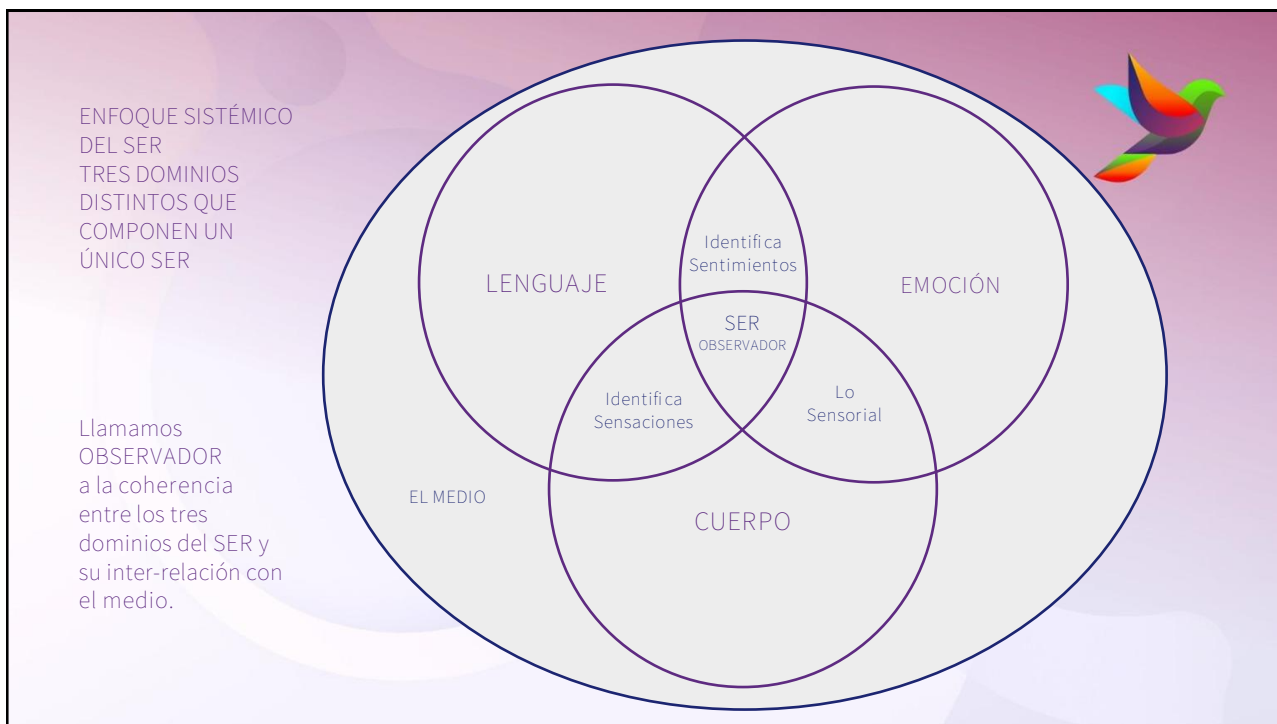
ENFOQUE SISTÉMICO DEL SER
TRES DOMINIOS DISTINTOS QUE COMPONEN UN ÚNICO SER

Llamamos OBSERVADOR a la coherencia entre los tres dominios del SER y su inter-relación con el medio.

LENGUAJE

Identifica Sentimientos

EMOCIÓN

SER
OBSERVADOR

Identifica Sensaciones

Lo Sensorial

EL MEDIO

CUERPO